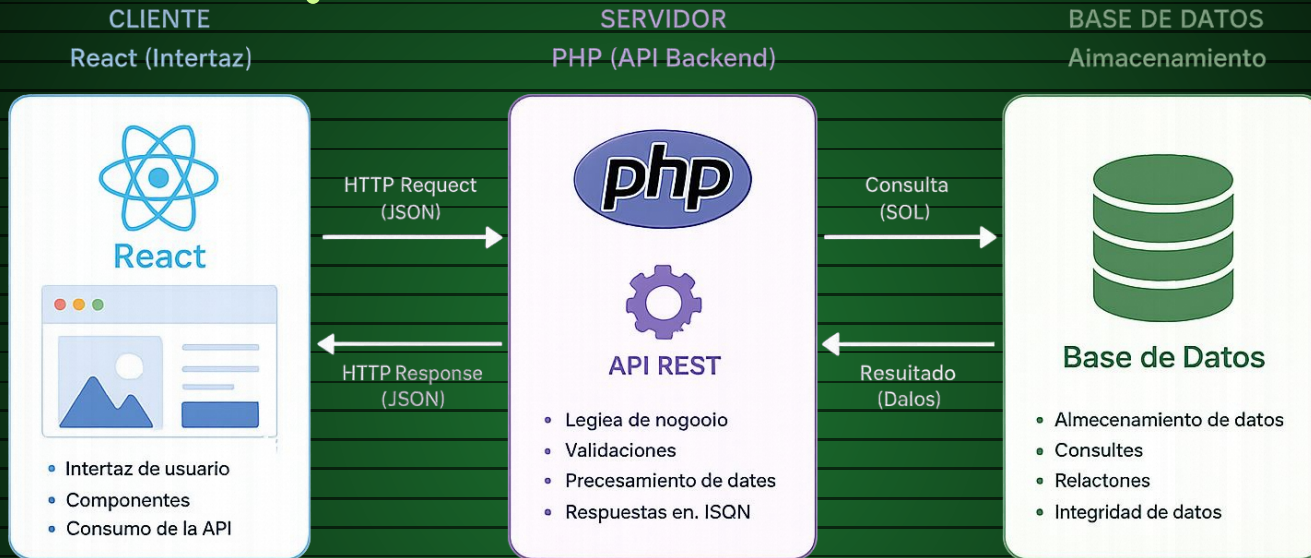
CLIENTE
React (Intertaz)

SERVIDOR
PHP (API Backend)

BASE DE DATOS
Aimacenamiento

React

- Intertaz de usuario
- Componentes
- Consumo de la API

HTTP Requect
(JSON)

HTTP Response
(JSON)

php

API REST

- Legiea de nogooio
- Validaciones
- Precesamiento de dates
- Respuestas en. ISON

Consulta
(SOL)

Resuitado
(Dalos)

Base de Datos

- Almecenamiento de datos
- Consultes
- Relactones
- Integridad de datos